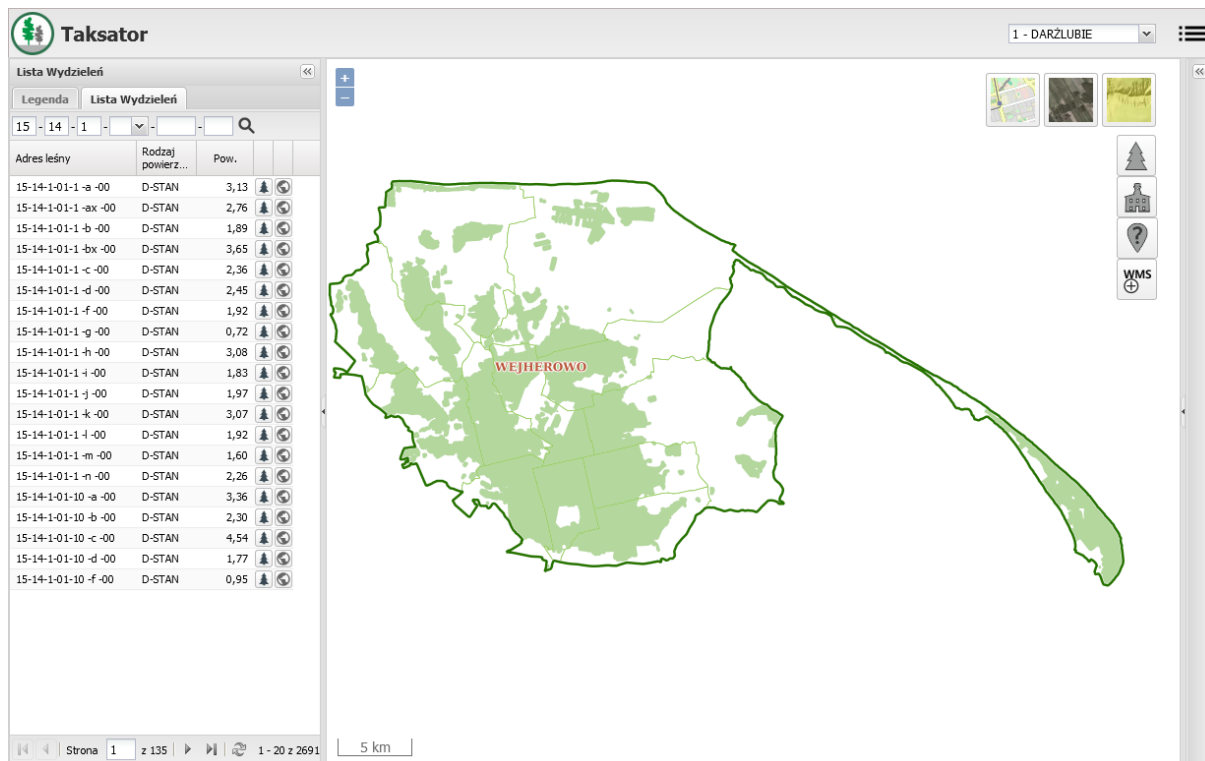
Taksator

1 - DARŻLUBIE

Lista Wydzieleń

Legenda | Lista Wydzieleń

15 - 14 - 1 - - -

| Adres leśny | Rodzaj powierz... | Pow. |
|---|---|---|
| 15-14-1-01-1 -a -00 | D-STAN | 3,13 |
| 15-14-1-01-1 -ax -00 | D-STAN | 2,76 |
| 15-14-1-01-1 -b -00 | D-STAN | 1,89 |
| 15-14-1-01-1 -bx -00 | D-STAN | 3,65 |
| 15-14-1-01-1 -c -00 | D-STAN | 2,36 |
| 15-14-1-01-1 -d -00 | D-STAN | 2,45 |
| 15-14-1-01-1 -f -00 | D-STAN | 1,92 |
| 15-14-1-01-1 -g -00 | D-STAN | 0,72 |
| 15-14-1-01-1 -h -00 | D-STAN | 3,08 |
| 15-14-1-01-1 -i -00 | D-STAN | 1,83 |
| 15-14-1-01-1 -j -00 | D-STAN | 1,97 |
| 15-14-1-01-1 -k -00 | D-STAN | 3,07 |
| 15-14-1-01-1 -l -00 | D-STAN | 1,92 |
| 15-14-1-01-1 -m -00 | D-STAN | 1,60 |
| 15-14-1-01-1 -n -00 | D-STAN | 2,26 |
| 15-14-1-01-10 -a -00 | D-STAN | 3,36 |
| 15-14-1-01-10 -b -00 | D-STAN | 2,30 |
| 15-14-1-01-10 -c -00 | D-STAN | 4,54 |
| 15-14-1-01-10 -d -00 | D-STAN | 1,77 |
| 15-14-1-01-10 -f -00 | D-STAN | 0,95 |

Strona 1 z 135 1 - 20 z 2691

WEJHEROWO

WMS

5 km